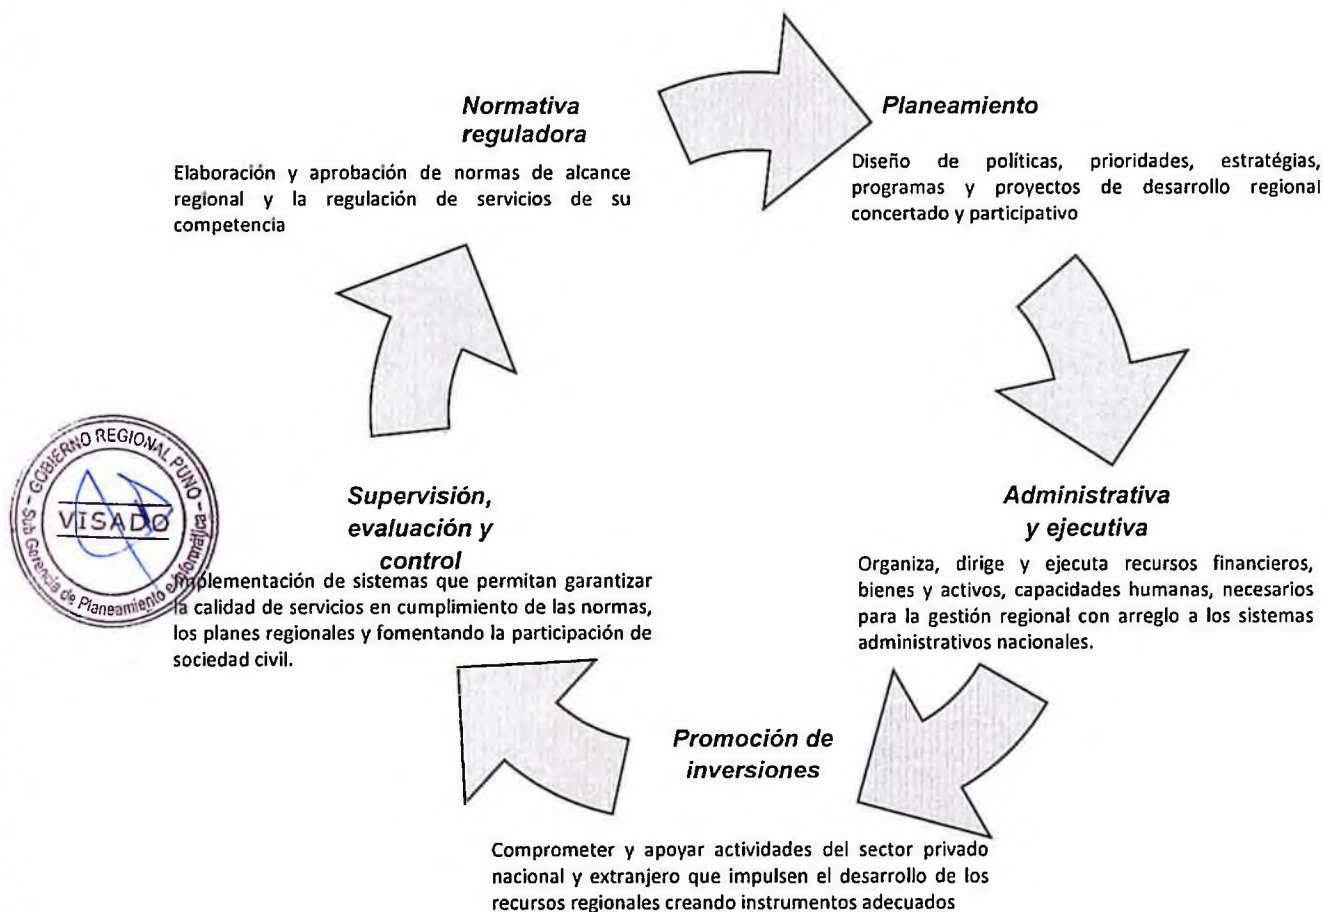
Normativa reguladora

Elaboración y aprobación de normas de alcance regional y la regulación de servicios de su competencia

Planeamiento

Diseño de políticas, prioridades, estratégias, programas y proyectos de desarrollo regional concertado y participativo

Administrativa y ejecutiva

Organiza, dirige y ejecuta recursos financieros, bienes y activos, capacidades humanas, necesarios para la gestión regional con arreglo a los sistemas administrativos nacionales.

Promoción de inversiones

Comprometer y apoyar actividades del sector privado nacional y extranjero que impulsen el desarrollo de los recursos regionales creando instrumentos adecuados

Supervisión, evaluación y control

Implementación de sistemas que permitan garantizar la calidad de servicios en cumplimiento de las normas, los planes regionales y fomentando la participación de sociedad civil.

GOBIERNO REGIONAL PUNO
VISADO
Sub Gerencia de Planeamiento e Informática